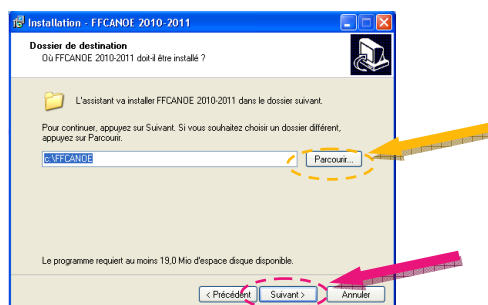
Installation - FFCANOE 2010-2011

Dossier de destination
Où FFCANOE 2010-2011 doit-il être installé ?

L'assistant va installer FFCANOE 2010-2011 dans le dossier suivant.

Pour continuer, appuyez sur Suivant. Si vous souhaitez choisir un dossier différent, appuyez sur Parcourir.

c:\FFCANOE

Parcourir...

Le programme requiert au moins 19,0 Mio d'espace disque disponible.

< Précédent

Suivant >

Annuler